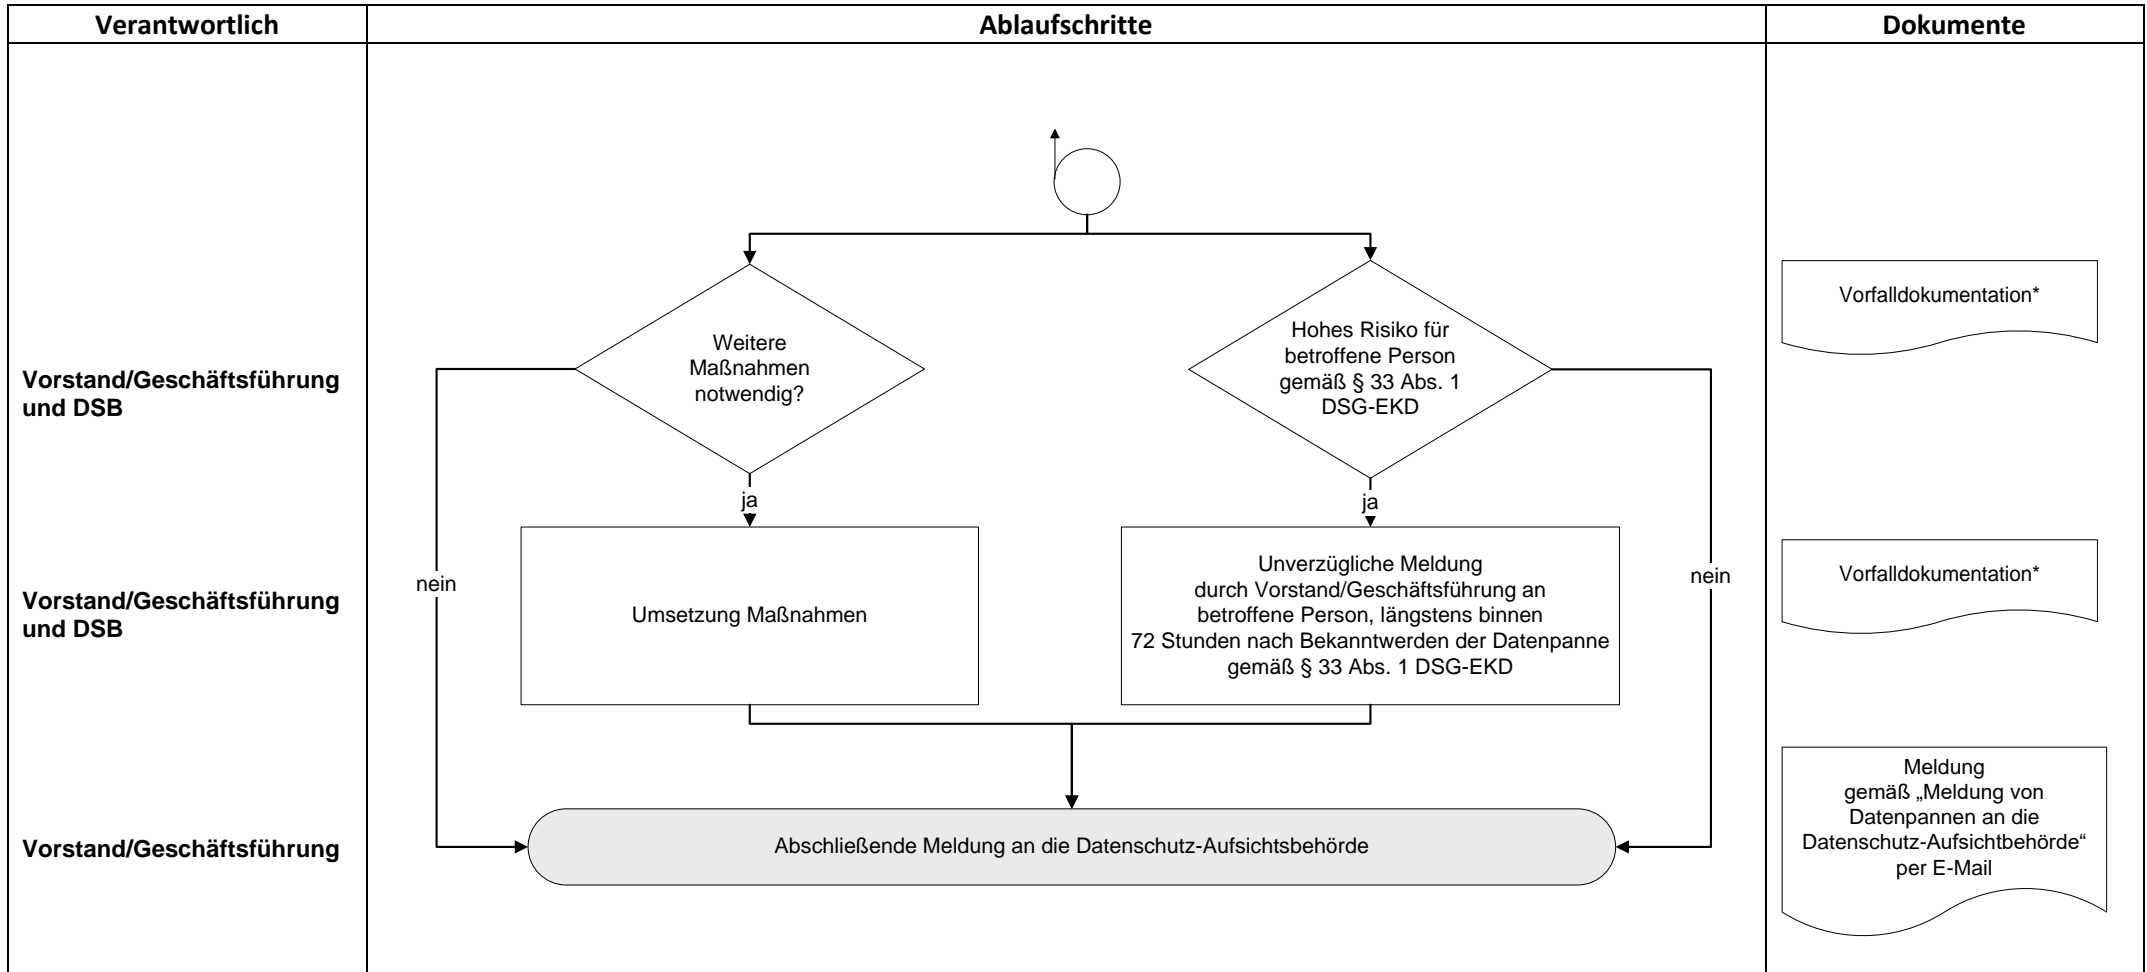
| Verantwortlich | Ablaufschritte | Dokumente |
|---|---|---|

Weitere Maßnahmen notwendig?

Hohes Risiko für betroffene Person gemäß § 33 Abs. 1 DSG-EKD

Vorfalldokumentation*

Vorstand/Geschäftsführung und DSB

ja

ja

nein

nein

Umsetzung Maßnahmen

Unverzügliche Meldung durch Vorstand/Geschäftsführung an betroffene Person, längstens binnen 72 Stunden nach Bekanntwerden der Datenpanne gemäß § 33 Abs. 1 DSG-EKD

Vorfalldokumentation*

Vorstand/Geschäftsführung und DSB

Meldung gemäß „Meldung von Datenpannen an die Datenschutz-Aufsichtbehörde“ per E-Mail

Vorstand/Geschäftsführung

Abschließende Meldung an die Datenschutz-Aufsichtsbehörde